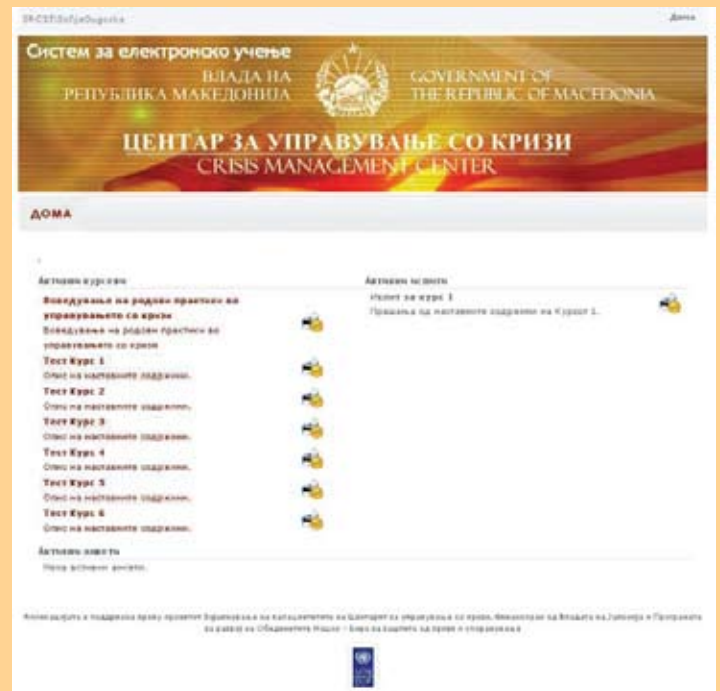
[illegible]

Дома

Систем за електронско учење

ВЛАДА НА РЕПУБЛИКА МАКЕДОНИЈА

GOVERNMENT OF THE REPUBLIC OF MACEDONIA

ЦЕНТАР ЗА УПРАВУВАЊЕ СО КРИЗИ

CRISIS MANAGEMENT CENTER

ДОМА

Активни курсеви

Воведување на родови практики во управувањето со кризи

Воведување на родови практики во управувањето со кризи

Тест Курс 1

Опис на наставните содржини.

Тест Курс 2

Опис на наставните содржини.

Тест Курс 3

Опис на наставните содржини.

Тест Курс 4

Опис на наставните содржини.

Тест Курс 5

Опис на наставните содржини.

Тест Курс 6

Опис на наставните содржини.

Активни испити

Испит за курс 1

Прашања за наставните содржини на Курсот 1.

Активни анкети

Нема активни анкети.

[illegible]